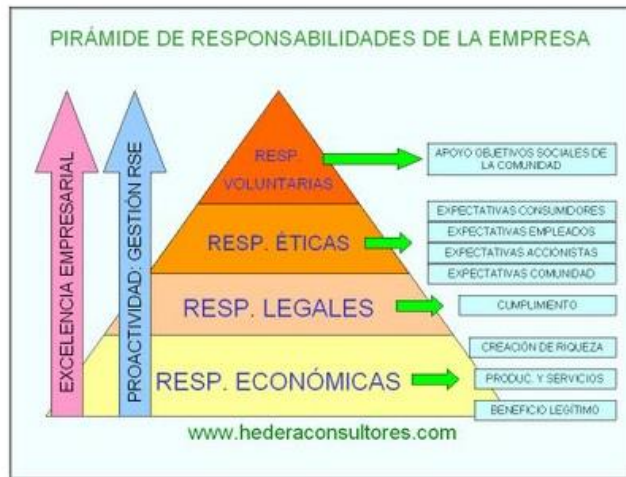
PIRÁMIDE DE RESPONSABILIDADES DE LA EMPRESA

EXCELENCIA EMPRESARIAL

PROACTIVIDAD: GESTIÓN RSE

RESP. VOLUNTARIAS

APOYO OBJETIVOS SOCIALES DE LA COMUNIDAD

RESP. ÉTICAS

EXPECTATIVAS CONSUMIDORES
EXPECTATIVAS EMPLEADOS
EXPECTATIVAS ACCIONISTAS
EXPECTATIVAS COMUNIDAD

RESP. LEGALES

CUMPLIMIENTO

RESP. ECONÓMICAS

CREACIÓN DE RIQUEZA
PRODUC. Y SERVICIOS
BENEFICIO LEGÍTIMO

www.hederaconsultores.com